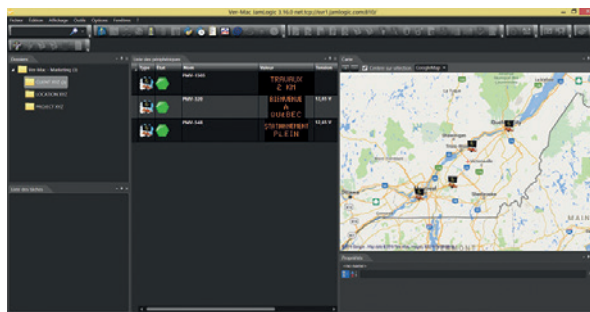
Ver-Mac: JamLogic 3.16.0 net.tcp://ssr1.jamlogic.com:810/

Fichier Édition Affichage Outils Options Fenêtres ?

Dossiers

Ver-Mac - Marketing (3)

CLIENT XYZ (3)

LOCATION XYZ

PROJECT XYZ

Liste des tâches

Liste des périphériques

Type État Nom Statut Tension

PMV-1505 TRAVAUX À 1KM

PMV-320 BIENVENUE À QUÉBEC 12,65 V

PMV-340 STATIONNEMENT PLEIN 12,65 V

Carte

Limiter aux sélections GoogleMap

Propriétés

MAINE